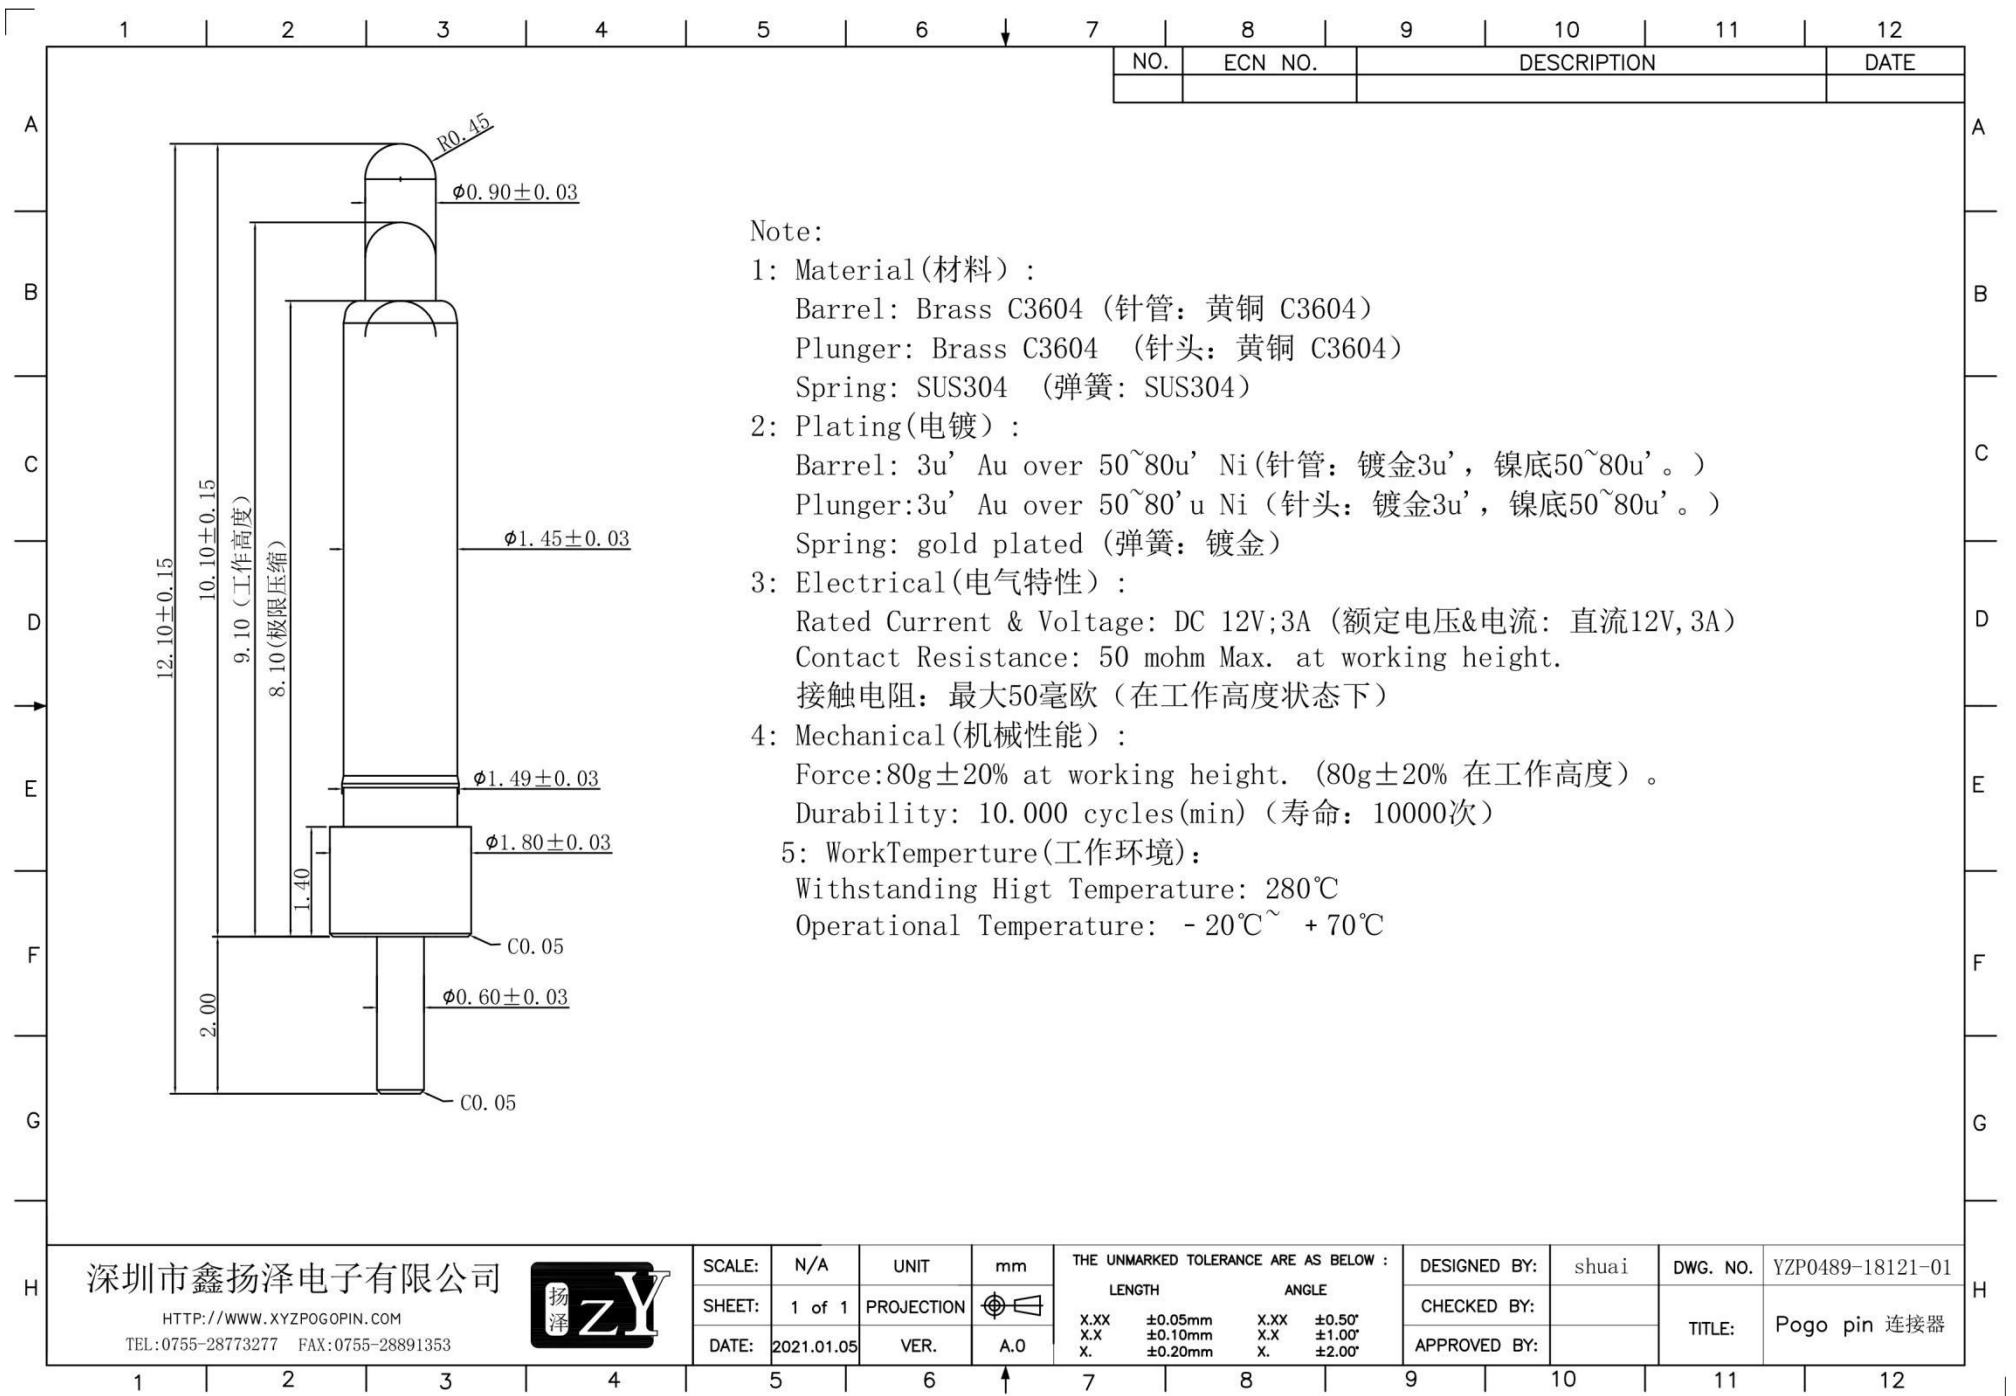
1 2 3 4 5 6 7 8 9 10 11 12

| NO. | ECN NO. | DESCRIPTION | DATE |
|---|---|---|---|
| | | | |

A B C D E F G H

R0.45
$\phi$0.90±0.03
$\phi$1.45±0.03
$\phi$1.49±0.03
$\phi$1.80±0.03
C0.05
$\phi$0.60±0.03
C0.05
12.10±0.15
10.10±0.15
9.10（工作高度）
8.10(极限压缩)
1.40
2.00

Note:
1: Material(材料)：
Barrel: Brass C3604 (针管：黄铜 C3604)
Plunger: Brass C3604 (针头：黄铜 C3604)
Spring: SUS304 (弹簧：SUS304)
2: Plating(电镀)：
Barrel: 3u' Au over 50~80u' Ni(针管：镀金3u'，镍底50~80u'。)
Plunger:3u' Au over 50~80'u Ni (针头：镀金3u'，镍底50~80u'。)
Spring: gold plated (弹簧：镀金)
3: Electrical(电气特性)：
Rated Current & Voltage: DC 12V;3A (额定电压&电流：直流12V,3A)
Contact Resistance: 50 mohm Max. at working height.
接触电阻：最大50毫欧（在工作高度状态下）
4: Mechanical(机械性能)：
Force:80g±20% at working height. (80g±20% 在工作高度)。
Durability: 10.000 cycles(min)(寿命：10000次)
5: WorkTemperture(工作环境):
Withstanding Higt Temperature: 280℃
Operational Temperature: －20℃~ ＋70℃

深圳市鑫扬泽电子有限公司
HTTP://WWW.XYZPOGOPIN.COM
TEL:0755-28773277 FAX:0755-28891353
扬泽 ZY

| SCALE: | N/A | UNIT | mm |
|---|---|---|---|
| SHEET: | 1 of 1 | PROJECTION | |
| DATE: | 2021.01.05 | VER. | A.0 |

THE UNMARKED TOLERANCE ARE AS BELOW :
| LENGTH | | ANGLE | |
|---|---|---|---|
| X.XX | ±0.05mm | X.XX | ±0.50° |
| X.X | ±0.10mm | X.X | ±1.00° |
| X. | ±0.20mm | X. | ±2.00° |

| DESIGNED BY: | shuai | DWG. NO. | YZP0489-18121-01 |
|---|---|---|---|
| CHECKED BY: | | TITLE: | Pogo pin 连接器 |
| APPROVED BY: | | | |